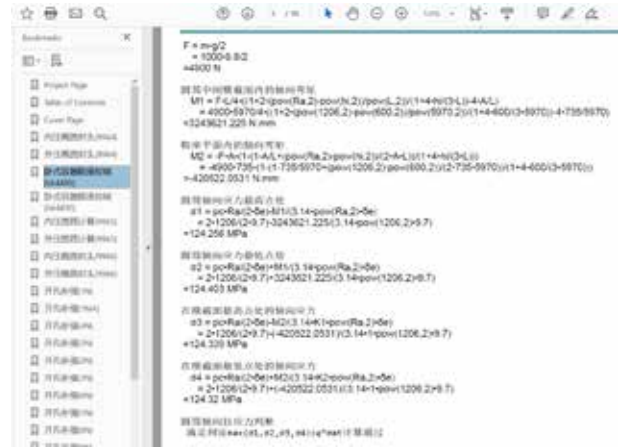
Bookmarks

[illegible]

Project Page

Table of Contents

Cover Page

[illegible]

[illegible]

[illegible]

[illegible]

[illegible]

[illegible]

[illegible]

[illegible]

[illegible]

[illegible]

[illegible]

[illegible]

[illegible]

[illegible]

F = m·g/2
= 1000·9.8/2
=4900 N

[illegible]
M1 = F·L/4·(1+2·(pow(Ra,2)-pow(h,2))/pow(L,2))/(1+4·h/(3·L))-4·A/L)
= 4900·5970/4·(1+2·(pow(1206,2)-pow(600,2))/pow(5970,2))/(1+4·600/(3·5970))-4·735/5970)
=3243621.225 N.mm

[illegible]
M2 = -F·A·(1-(1-A/L+(pow(Ra,2)-pow(h,2))/(2·A·L))/(1+4·h/(3·L)))
= -4900·735·(1-(1-735/5970+(pow(1206,2)-pow(600,2))/(2·735·5970))/(1+4·600/(3·5970)))
=-420522.0531 N.mm

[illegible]
σ1 = pc·Ra/(2·δe)+M1/(3.14·pow(Ra,2)·δe)
= 2·1206/(2·9.7)+3243621.225/(3.14·pow(1206,2)·9.7)
=124.256 MPa

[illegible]
σ2 = pc·Ra/(2·δe)+M1/(3.14·pow(Ra,2)·δe)
= 2·1206/(2·9.7)+3243621.225/(3.14·pow(1206,2)·9.7)
=124.403 MPa

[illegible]
σ3 = pc·Ra/(2·δe)-M2/(3.14·K1·pow(Ra,2)·δe)
= 2·1206/(2·9.7)-(-420522.0531)/(3.14·1·pow(1206,2)·9.7)
=124.339 MPa

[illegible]
σ4 = pc·Ra/(2·δe)+M2/(3.14·K2·pow(Ra,2)·δe)
= 2·1206/(2·9.7)+(-420522.0531)/(3.14·1·pow(1206,2)·9.7)
=124.32 MPa

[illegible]
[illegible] max(σ1,σ2,σ3,σ4)≤φ[σ]t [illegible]